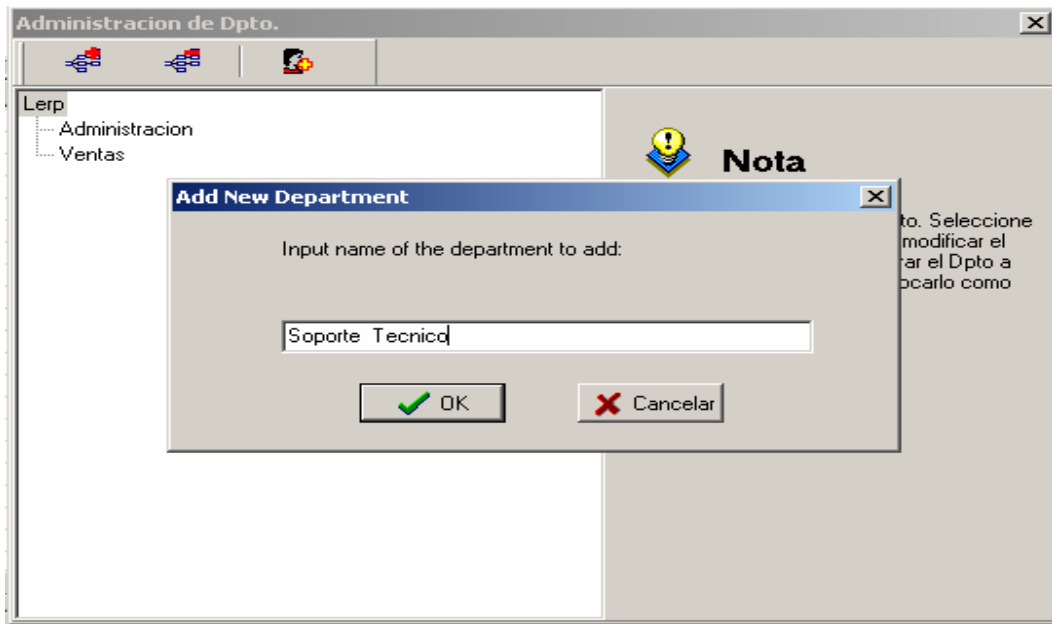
Administracion de Dpto.

Lerp
Administracion
Ventas

Nota

to. Seleccione
modificar el
rar el Dpto a
ocarlo como

Add New Department

Input name of the department to add:

Soporte Tecnico

OK

Cancelar